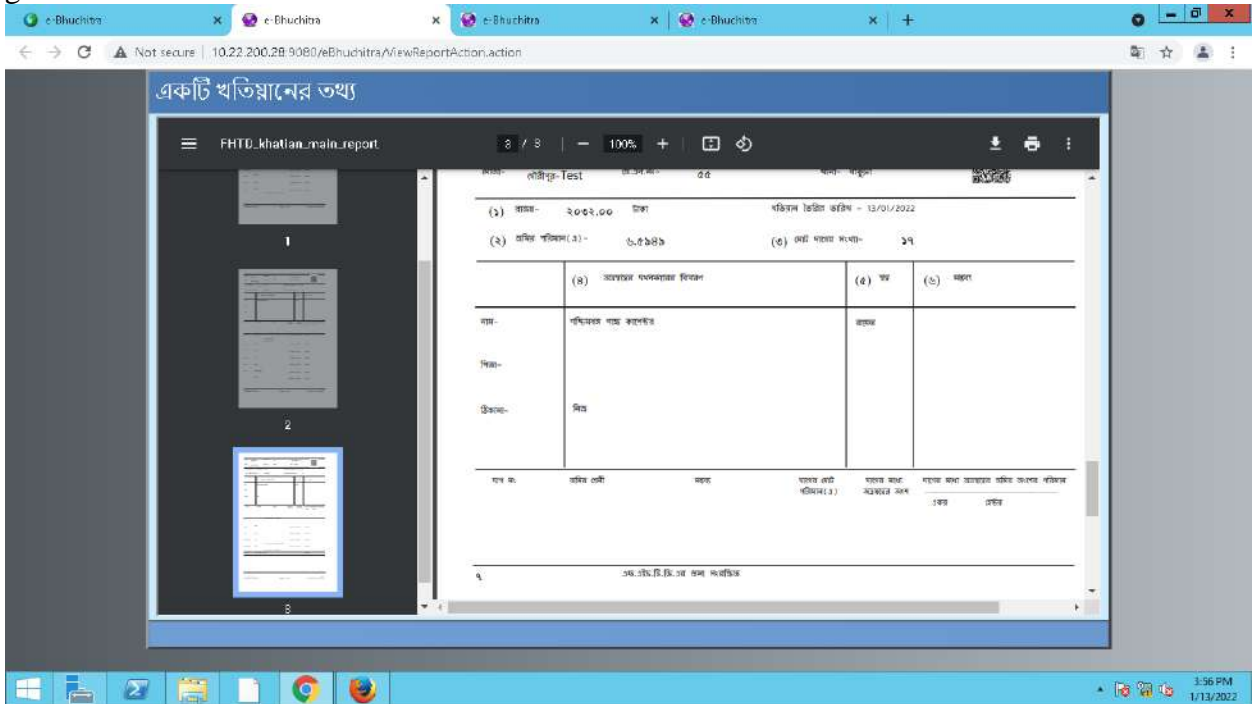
e-Bhuchitra
e-Bhuchitra
e-Bhuchitra
e-Bhuchitra

Not secure | 10.22.200.28:9080/eBhuchitra/ViewReportAction.action

একটি খতিয়ানের তথ্য

FHTD_khatian_main_report
3 / 3 | — 100% +

1
2
3

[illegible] গৌরীপুর-Test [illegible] ৫৫ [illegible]

(১) রাজস্ব- ২০৫২.০০ টাকা খতিয়ান তৈরির তারিখ - 13/01/2022

(২) জমির পরিমাণ(এ) - ৬.৫৯৪৯ (৩) মোট দাগের সংখ্যা- ১৭

| | (৪) মালিকের দখলদারের বিবরণ | (৫) অংশ | (৬) মন্তব্য |
|---|---|---|---|
| নাম- | পশ্চিমবঙ্গ রাজ্য সরকার | ১৬৩৯ | |
| পিতা- | | | |
| ঠিকানা- | নিজ | | |

দাগ নং জমির শ্রেণী মন্তব্য দাগের মোট পরিমাণ(এ) দাগের মধ্যে অংশের অংশ দাগের মধ্যে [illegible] জমির অংশের পরিমাণ একর ডেসিমেল

৭ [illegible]

3:56 PM
1/13/2022